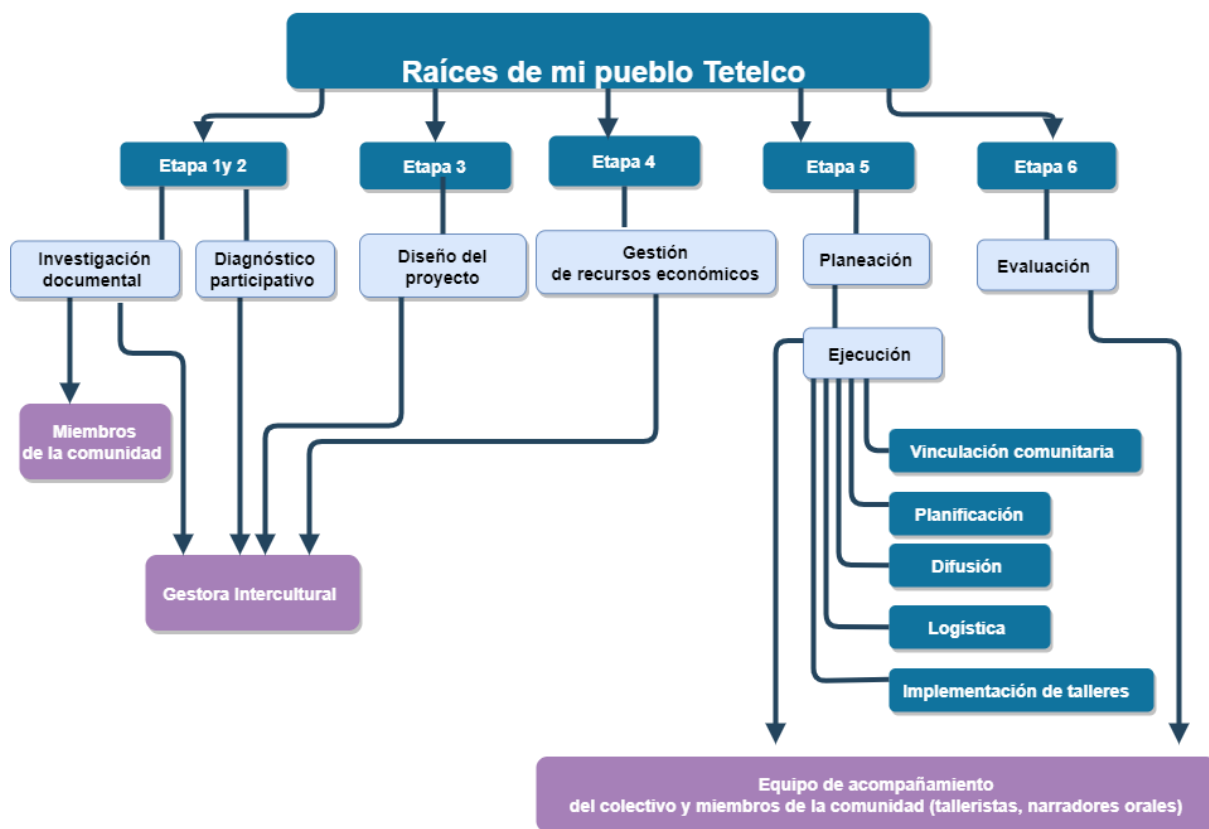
Raíces de mi pueblo Tetelco

Etapa 1y 2

Etapa 3

Etapa 4

Etapa 5

Etapa 6

Investigación documental

Diagnóstico participativo

Diseño del proyecto

Gestión de recursos económicos

Planeación

Evaluación

Ejecución

Miembros de la comunidad

Vinculación comunitaria

Planificación

Difusión

Gestora Intercultural

Logística

Implementación de talleres

Equipo de acompañamiento del colectivo y miembros de la comunidad (talleristas, narradores orales)